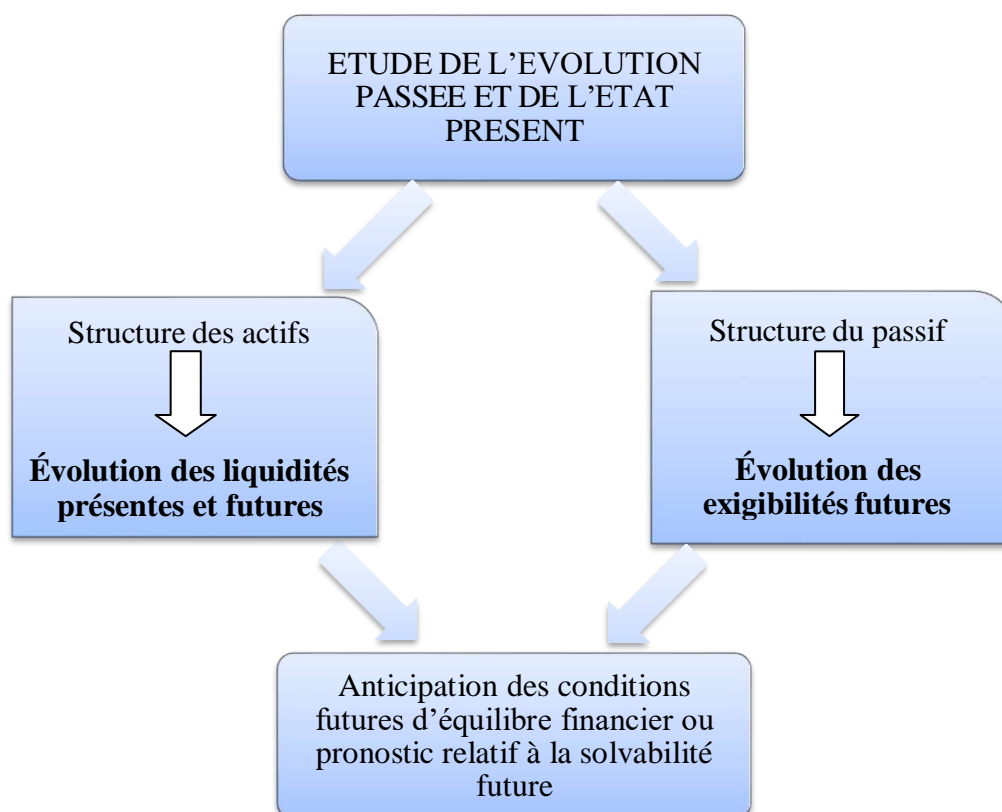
ETUDE DE L’EVOLUTION PASSEE ET DE L’ETAT PRESENT

Structure des actifs

**Évolution des liquidités présentes et futures**

Structure du passif

**Évolution des exigibilités futures**

Anticipation des conditions futures d’équilibre financier ou pronostic relatif à la solvabilité future